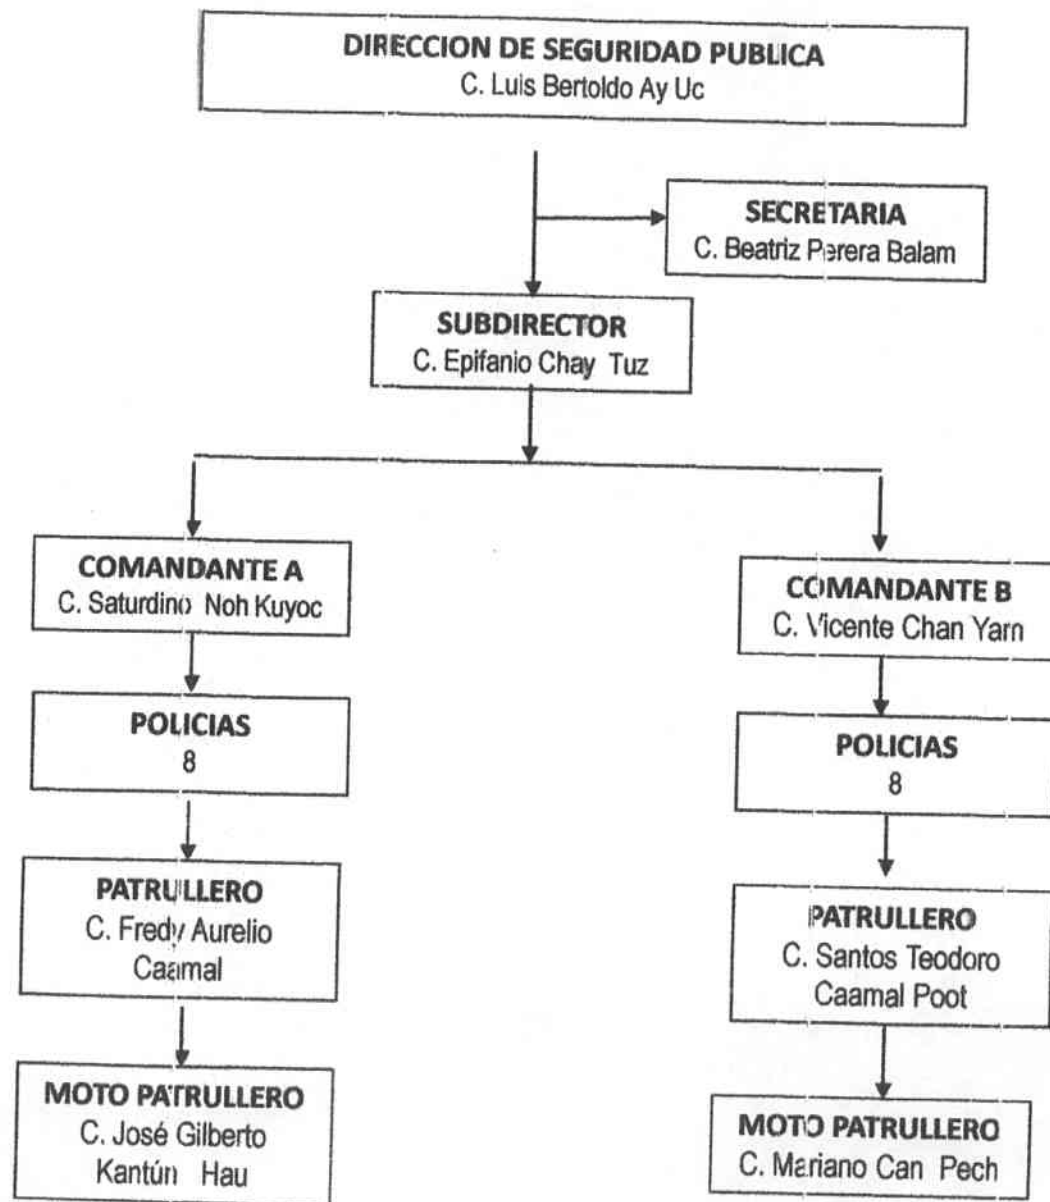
DIRECCION DE SEGURIDAD PUBLICA
C. Luis Bertoldo Ay Uc

SECRETARIA
C. Beatriz Perera Balam

SUBDIRECTOR
C. Epifanio Chay Tuz

COMANDANTE A
C. Saturdino Noh Kuyoc

POLICIAS
8

PATRULLERO
C. Fredy Aurelio Caamal

MOTO PATRULLERO
C. José Gilberto Kantún Hau

COMANDANTE B
C. Vicente Chan Yam

POLICIAS
8

PATRULLERO
C. Santos Teodoro Caamal Poot

MOTO PATRULLERO
C. Mariano Can Pech